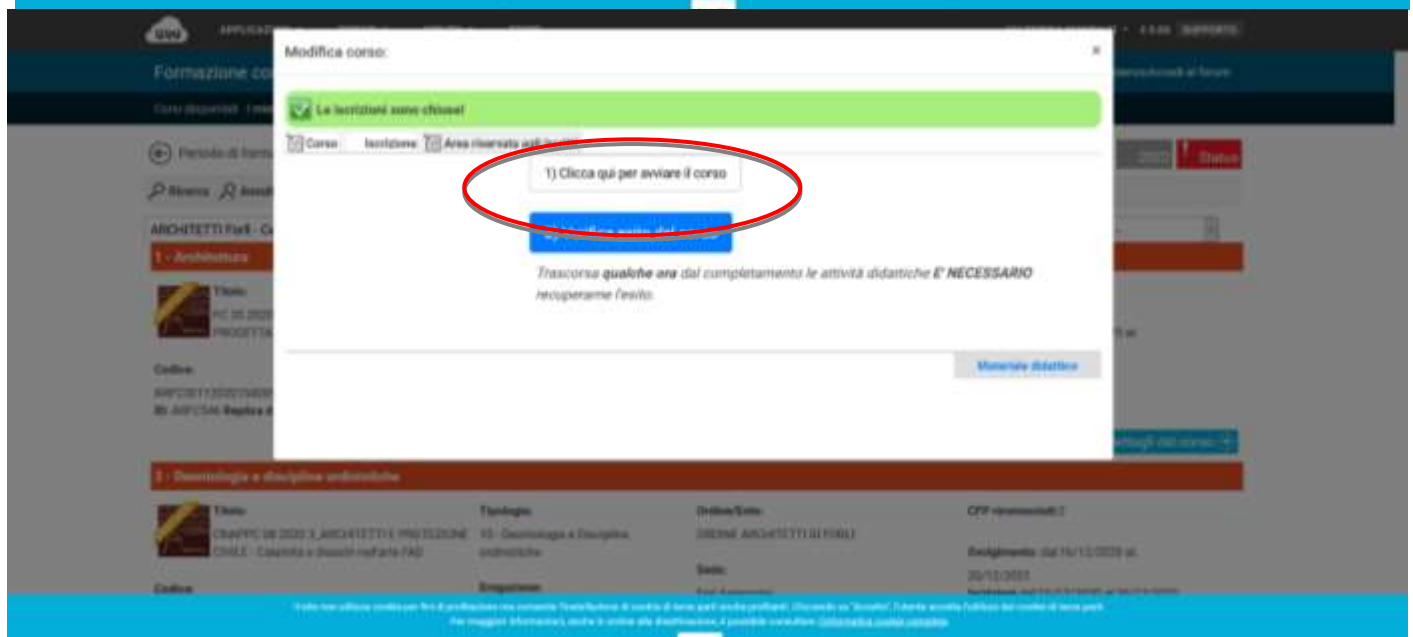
Modifica corso:

×

Le iscrizioni sono chiuse!

Corso | Iscrizione | Area riservata agli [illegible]

1) Clicca qui per avviare il corso

2) Verifica esito del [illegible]

Trascorsa qualche ora dal completamento le attività didattiche E' NECESSARIO recuperarne l'esito.

Materiale didattico

Formazione co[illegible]

Periodo di form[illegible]

Ricerca

ARCHITETTI Forlì - C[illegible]

1 - Architettura

Titolo:

Codice:

Status

Dettagli del corso

3 - Deontologia e discipline ordinistiche

Titolo:

CNAPPC 08 2020 3_ARCHITETTI E PROTEZIONE CIVILE - Casistica e dissesti nell'arte FAD

Tipologia:

3D - Deontologia e Discipline ordinistiche

Ordine/Ente:

ORDINE ARCHITETTI DI FORLI

CFP riconosciuti: 2

Svolgimento: dal 16/12/2020 al 20/12/2021

Codice:

Erogazione:

Sede:

SUPPORTO

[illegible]